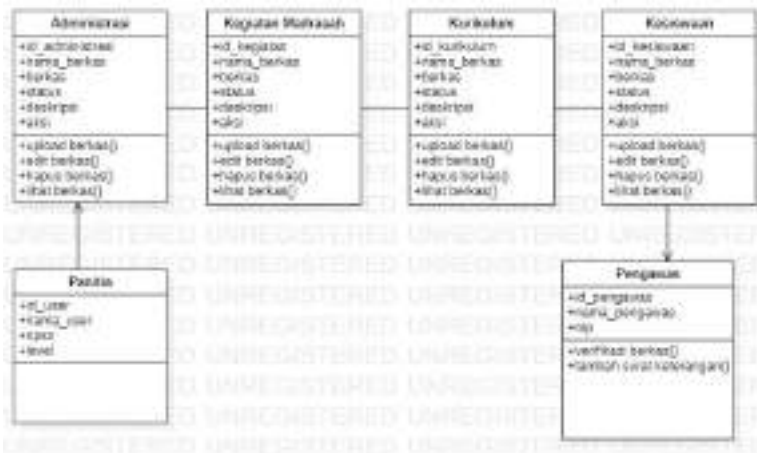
Administrasi
+id_administrasi
+nama_berkas
+berkas
+status
+deskripsi
+aksi
+upload berkas()
+edit berkas()
+hapus berkas()
+lihat berkas()

Kegiatan Madrasah
+id_kegiatan
+nama_berkas
+berkas
+status
+deskripsi
+aksi
+upload berkas()
+edit berkas()
+hapus berkas()
+lihat berkas()

Kurikulum
+id_kurikulum
+nama_berkas
+berkas
+status
+deskripsi
+aksi
+upload berkas()
+edit berkas()
+hapus berkas()
+lihat berkas()

Kesiswaan
+id_kesiswaan
+nama_berkas
+berkas
+status
+deskripsi
+aksi
+upload berkas()
+edit berkas()
+hapus berkas()
+lihat berkas()

Panitia
+id_user
+nama_user
+pass
+level

Pengawas
+id_pengawas
+nama_pengawas
+nip
+verifikasi berkas()
+tambah surat keterangan()

UNREGISTERED UNREGISTERED UNREGISTERED UNREGISTERED